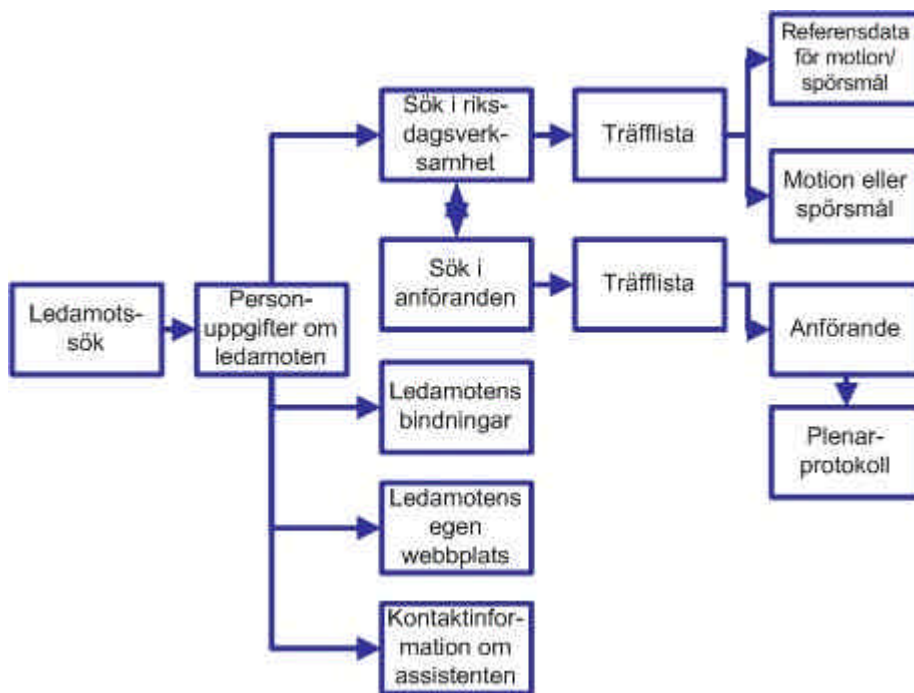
Ledamotssök

Personuppgifter om ledamoten

Sök i riksdagsverksamhet

Sök i anföranden

Ledamotens bindningar

Ledamotens egen webbplats

Kontaktinformation om assistenten

Träfflista

Träfflista

Referensdata för motion/ spörsmål

Motion eller spörsmål

Anförande

Plenarprotokoll